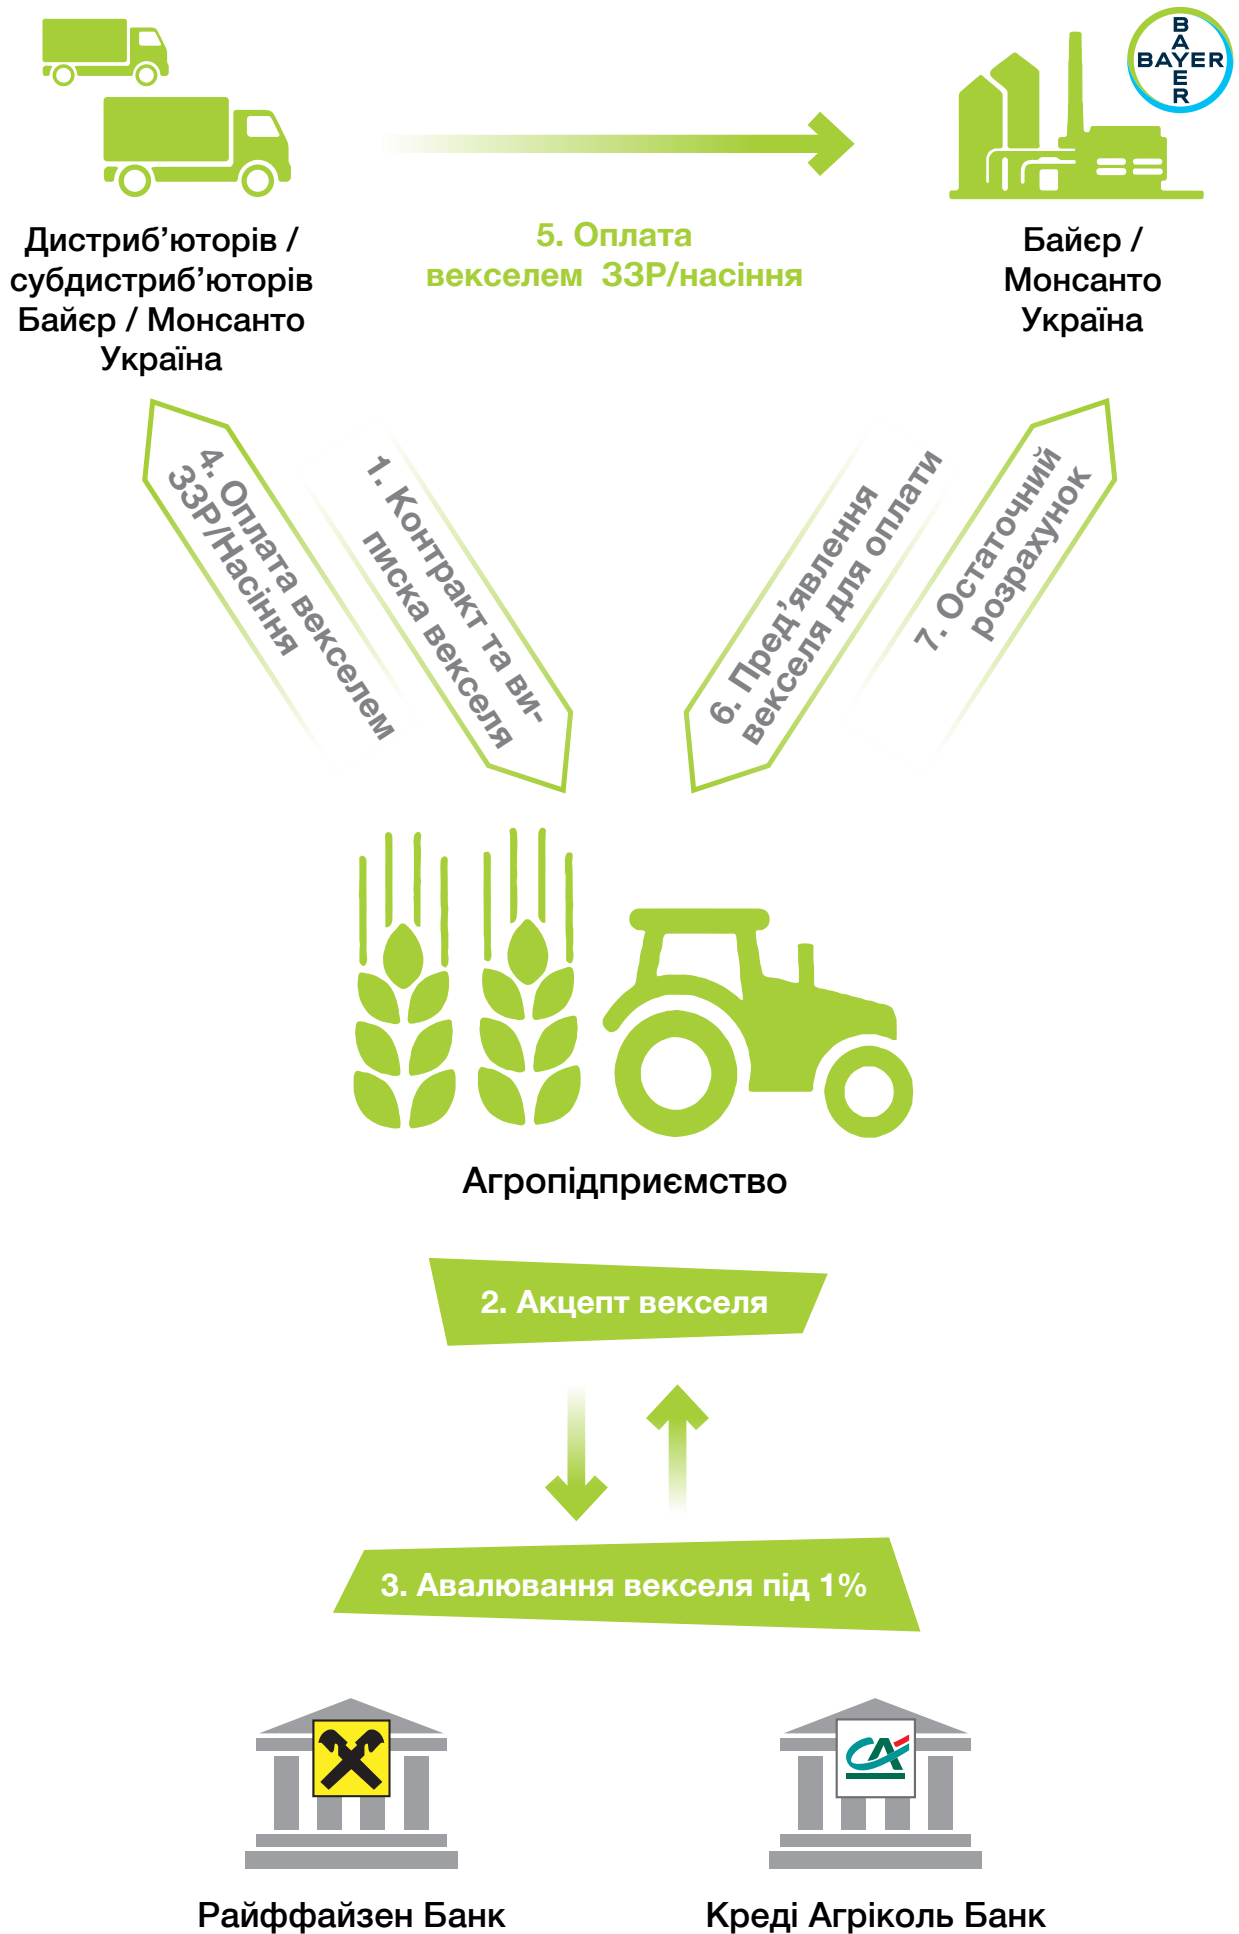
BAYER

Дистриб'юторів / субдистриб'юторів Байєр / Монсанто Україна

5. Оплата векселем ЗЗР/насіння

Байєр / Монсанто Україна

4. Оплата векселем ЗЗР/Насіння

1. Контракт та виписка векселя

6. Пред'явлення векселя для оплати

7. Остаточний розрахунок

Агропідприємство

2. Акцепт векселя

3. Авалювання векселя під 1%

Райффайзен Банк

Креді Агріколь Банк